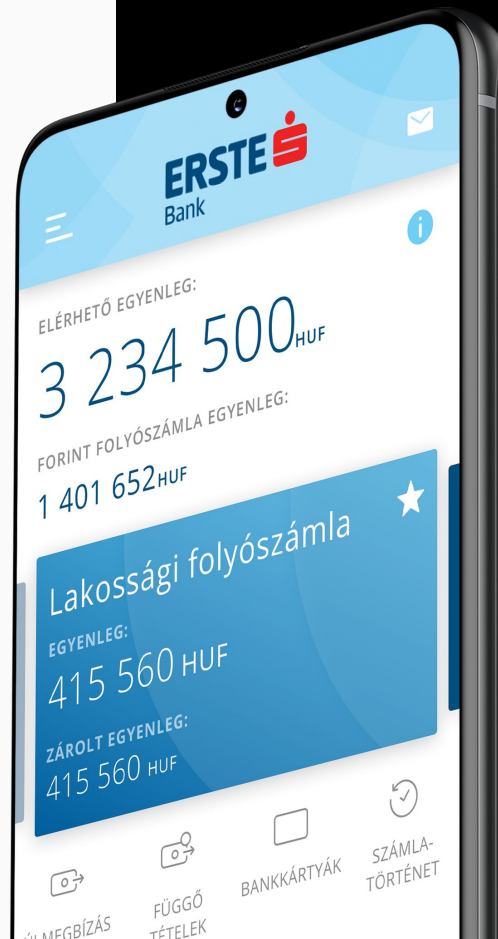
ERSTE Bank

ELÉRHETŐ EGYENLEG:
3 234 500HUF

FORINT FOLYÓSZÁMLA EGYENLEG:
1 401 652HUF

Lakossági folyószámla
EGYENLEG:
415 560 HUF
ZÁROLT EGYENLEG:
415 560 HUF

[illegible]LMEGBÍZÁS
FÜGGŐ TÉTELEK
BANKKÁRTYÁK
SZÁMLA-TÖRTÉNET